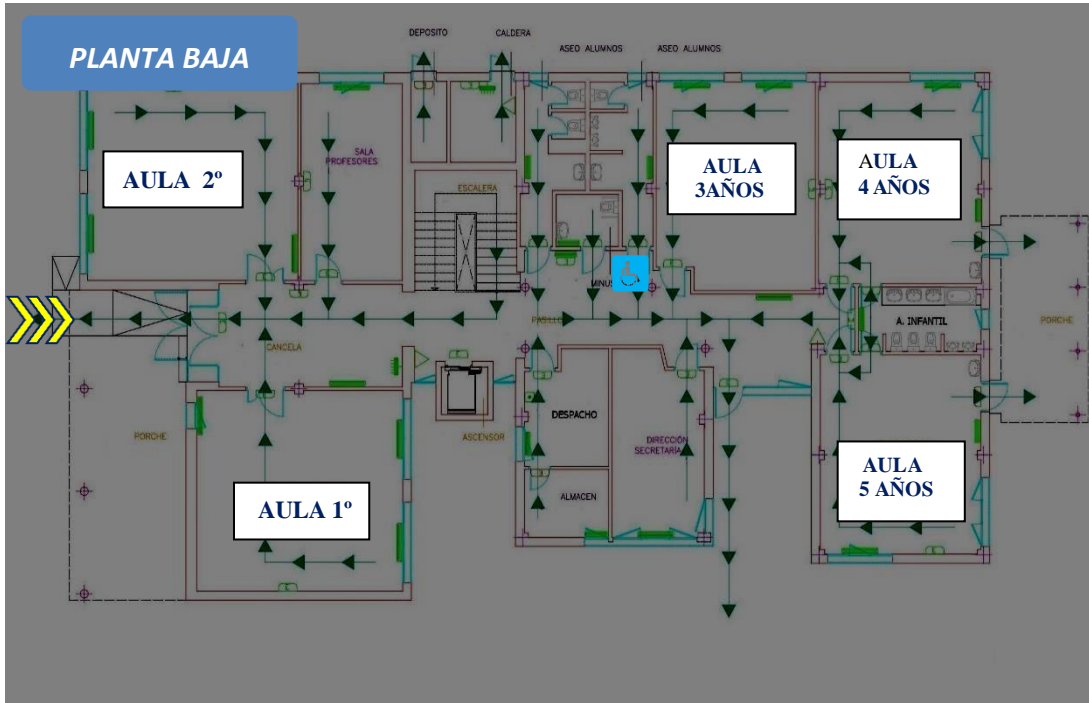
PLANTA BAJA

DEPOSITO

CALDERA

ASEO ALUMNOS

ASEO ALUMNOS

AULA 2º

SALA PROFESORES

ESCALERA

AULA 3AÑOS

AULA 4 AÑOS

MINUS

PASILLO

CANCELA

A. INFANTIL

PORCHE

PORCHE

ASCENSOR

DESPACHO

DIRECCION SECRETARIA

ALMACEN

AULA 1º

AULA 5 AÑOS